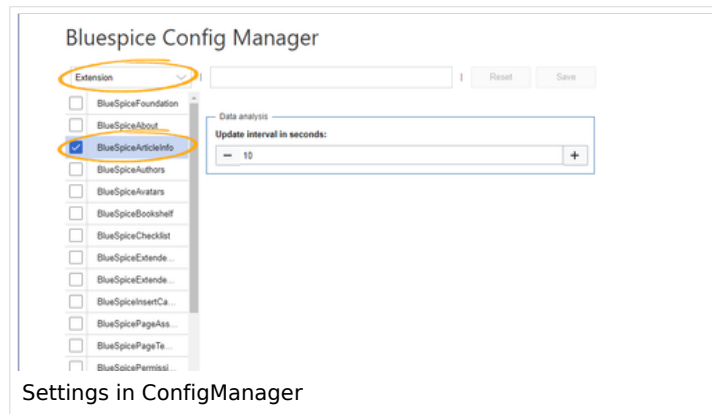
Bluespice Config Manager

Extension

Reset

Save

BlueSpiceFoundation

BlueSpiceAbout

BlueSpiceArticleInfo

BlueSpiceAuthors

BlueSpiceAvatars

BlueSpiceBookshelf

BlueSpiceChecklist

BlueSpiceExtende...

BlueSpiceExtende...

BlueSpiceInsertCa...

BlueSpicePageAss...

BlueSpicePageTe...

BlueSpicePermissi...

Data analysis

Update interval in seconds:

−

10

+

Settings in ConfigManager